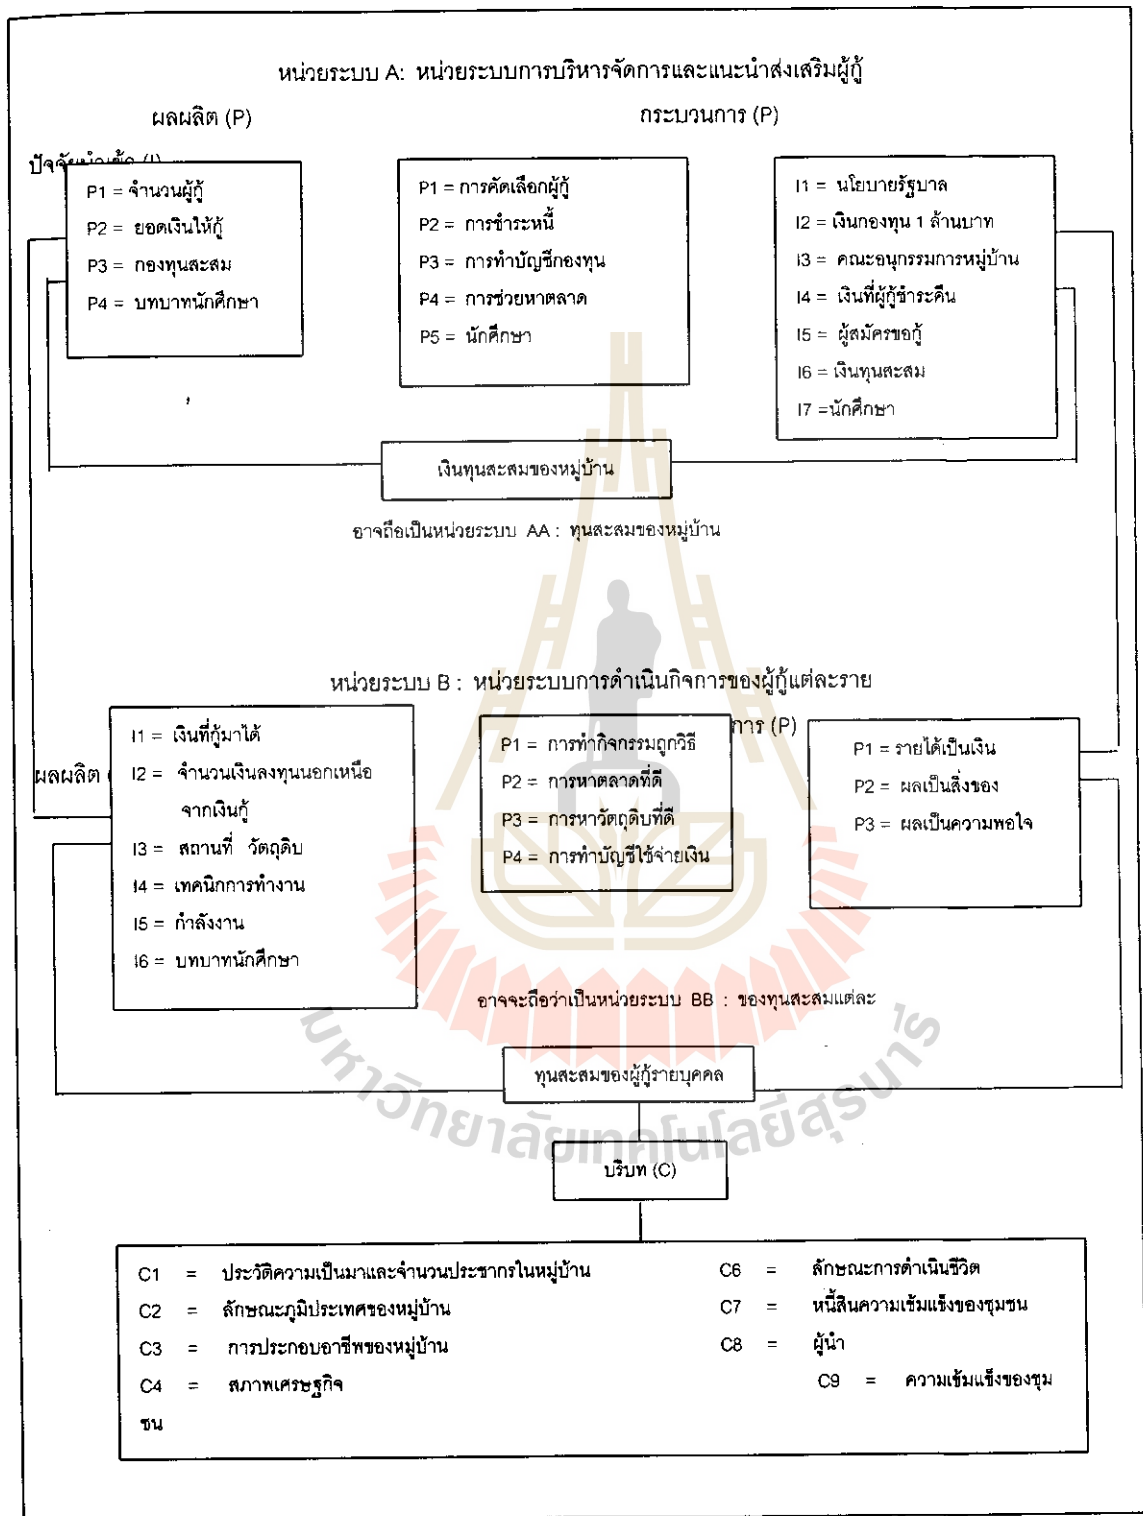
หน่วยระบบ A: หน่วยระบบการบริหารจัดการและแนะนำส่งเสริมผู้กู้

ผลผลิต (P)

กระบวนการ (P)

ปัจจัยนำเข้า (I)

P1 = จำนวนผู้กู้
P2 = ยอดเงินให้กู้
P3 = กองทุนสะสม
P4 = บทบาทนักศึกษา

P1 = การคัดเลือกผู้กู้
P2 = การชำระหนี้
P3 = การทำบัญชีกองทุน
P4 = การช่วยหาตลาด
P5 = นักศึกษา

I1 = นโยบายรัฐบาล
I2 = เงินกองทุน 1 ล้านบาท
I3 = คณะอนุกรรมการหมู่บ้าน
I4 = เงินที่ผู้กู้ชำระคืน
I5 = ผู้สมัครขอกู้
I6 = เงินทุนสะสม
I7 =นักศึกษา

เงินทุนสะสมของหมู่บ้าน

อาจถือเป็นหน่วยระบบ AA : ทุนสะสมของหมู่บ้าน

หน่วยระบบ B : หน่วยระบบการดำเนินกิจการของผู้กู้แต่ละราย

ผลผลิต

การ (P)

I1 = เงินที่กู้มาได้
I2 = จำนวนเงินลงทุนนอกเหนือจากเงินกู้
I3 = สถานที่ วัตถุดิบ
I4 = เทคนิกการทำงาน
I5 = กำลังงาน
I6 = บทบาทนักศึกษา

P1 = การทำกิจกรรมถูกวิธี
P2 = การหาตลาดที่ดี
P3 = การหาวัตถุดิบที่ดี
P4 = การทำบัญชีใช้จ่ายเงิน

P1 = รายได้เป็นเงิน
P2 = ผลเป็นสิ่งของ
P3 = ผลเป็นความพอใจ

อาจจะถือว่าเป็นหน่วยระบบ BB : ของทุนสะสมแต่ละ

ทุนสะสมของผู้กู้รายบุคคล

มหาวิทยาลัยเทคโนโลยีสุรนารี

บริบท (C)

C1 = ประวัติความเป็นมาและจำนวนประชากรในหมู่บ้าน
C2 = ลักษณะภูมิประเทศของหมู่บ้าน
C3 = การประกอบอาชีพของหมู่บ้าน
C4 = สภาพเศรษฐกิจ

C6 = ลักษณะการดำเนินชีวิต
C7 = หนี้สินความเข้มแข็งของชุมชน
C8 = ผู้นำ
C9 = ความเข้มแข็งของชุมชน